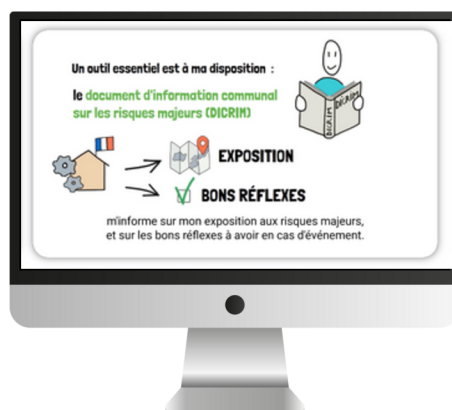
Un outil essentiel est à ma disposition :

le document d'information communal sur les risques majeurs (DICRIM)

DICRIM

EXPOSITION

BONS RÉFLEXES

m'informe sur mon exposition aux risques majeurs, et sur les bons réflexes à avoir en cas d'événement.